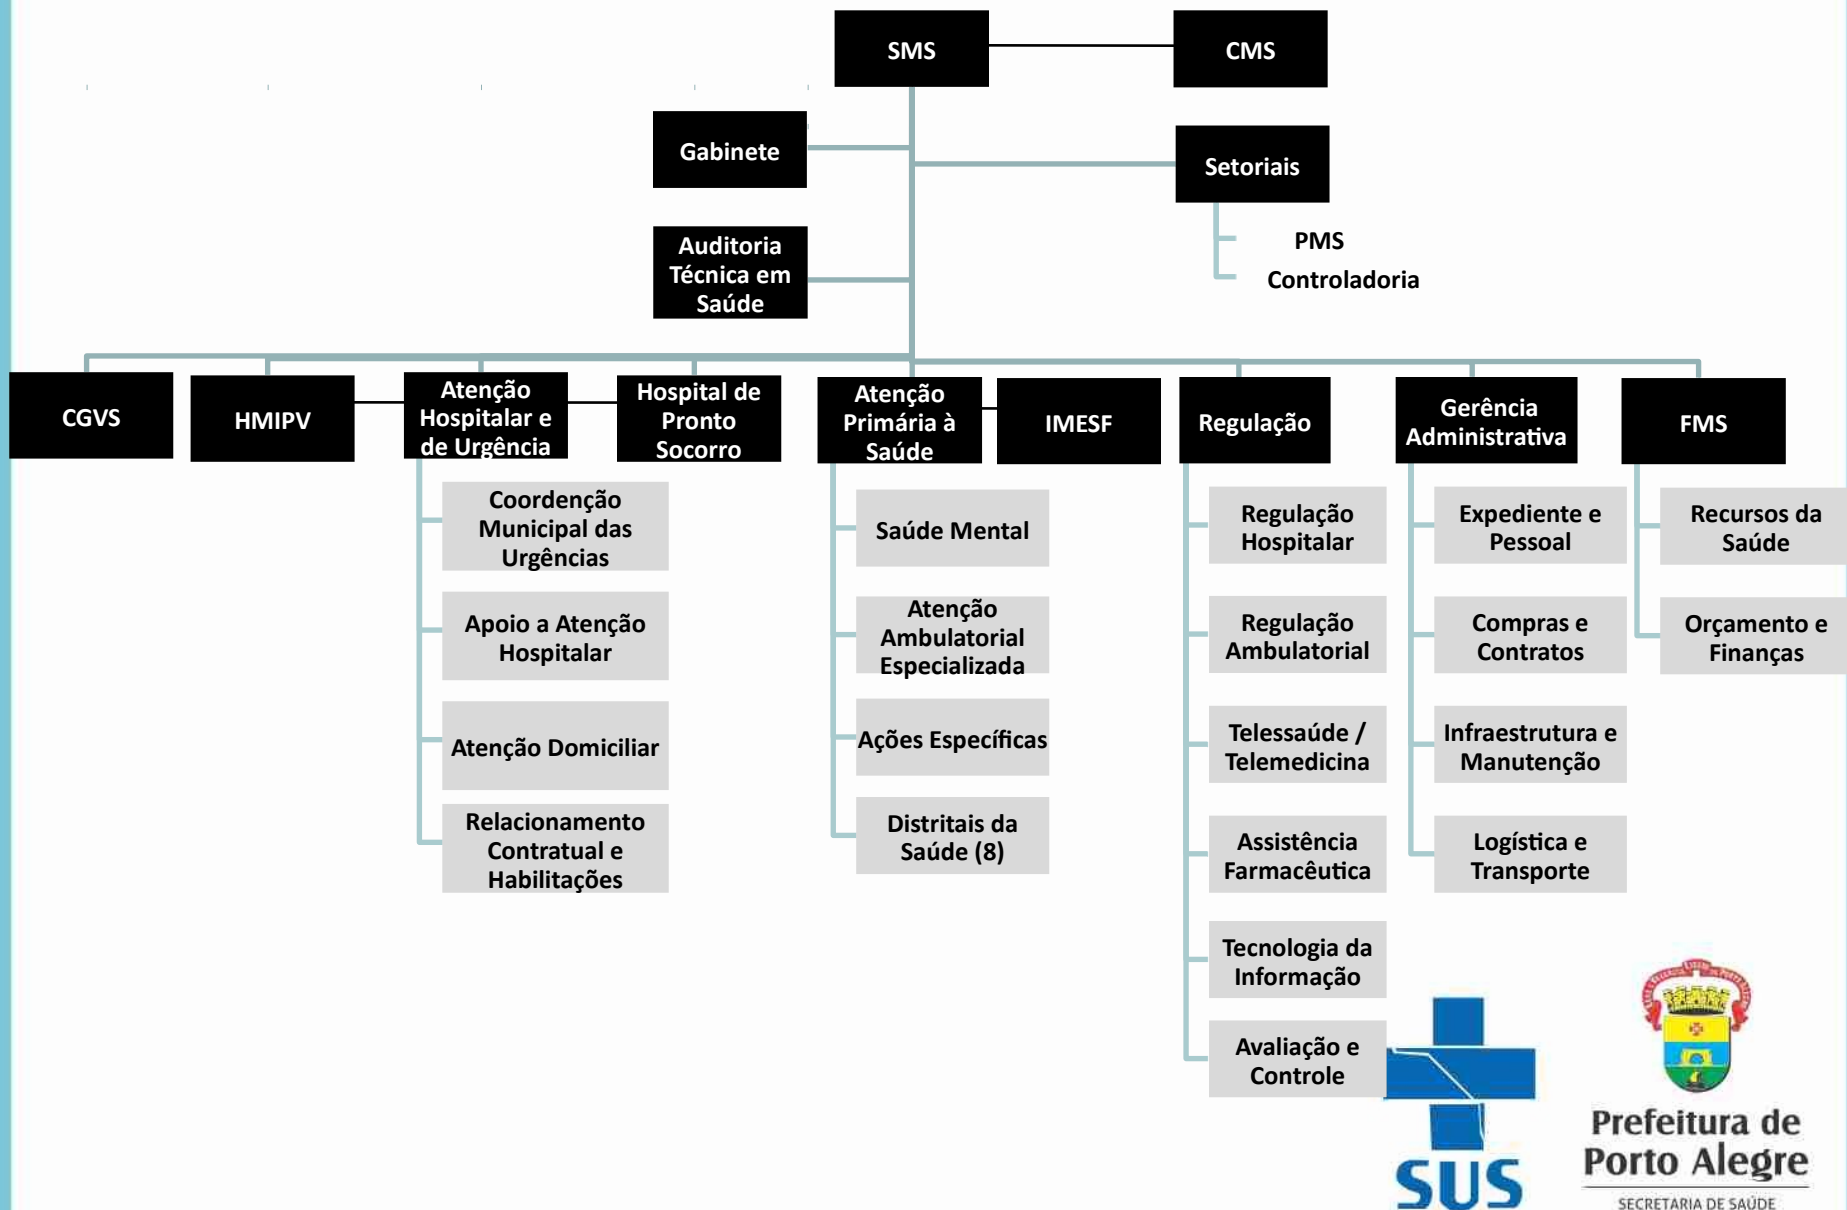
SMS
CMS
Gabinete
Setoriais
PMS
Controladoria
Auditoria Técnica em Saúde

CGVS
HMIPV
Atenção Hospitalar e de Urgência
Hospital de Pronto Socorro
Atenção Primária à Saúde
IMESF
Regulação
Gerência Administrativa
FMS

Coordenção Municipal das Urgências
Apoio a Atenção Hospitalar
Atenção Domiciliar
Relacionamento Contratual e Habilitações

Saúde Mental
Atenção Ambulatorial Especializada
Ações Específicas
Distritais da Saúde (8)

Regulação Hospitalar
Regulação Ambulatorial
Telessaúde / Telemedicina
Assistência Farmacêutica
Tecnologia da Informação
Avaliação e Controle

Expediente e Pessoal
Compras e Contratos
Infraestrutura e Manutenção
Logística e Transporte

Recursos da Saúde
Orçamento e Finanças

SUS
Prefeitura de Porto Alegre
SECRETARIA DE SAÚDE